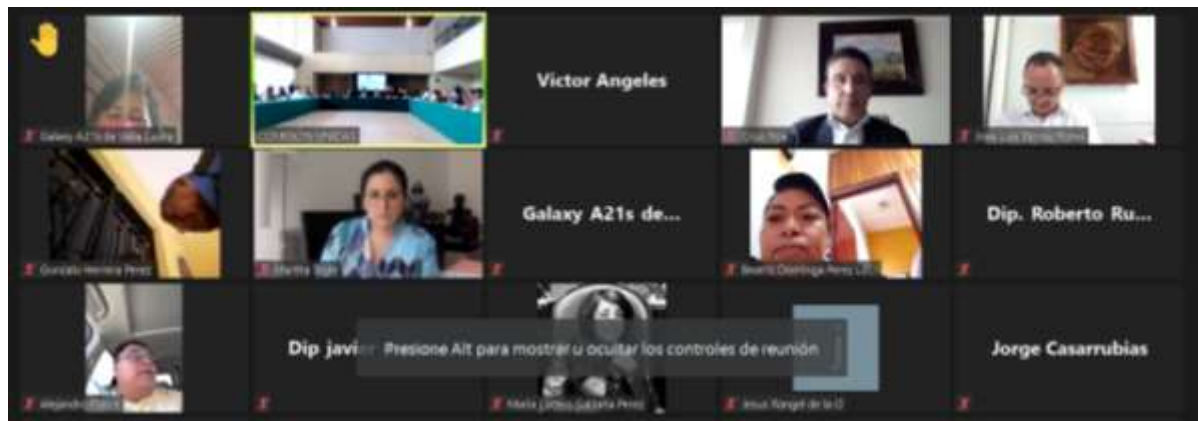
Galaxy A21s de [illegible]

COMISION UNIDAS

Victor Angeles

Cruz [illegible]

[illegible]

Gonzalo Herrera Perez

Martha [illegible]

Galaxy A21s de...

Beatriz Domingo Perez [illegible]

Dip. Roberto Ru...

alejandro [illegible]

Dip javier

Presione Alt para mostrar u ocultar los controles de reunión

Maria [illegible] Perez

Jesus Rangel de la O

Jorge Casarrubias